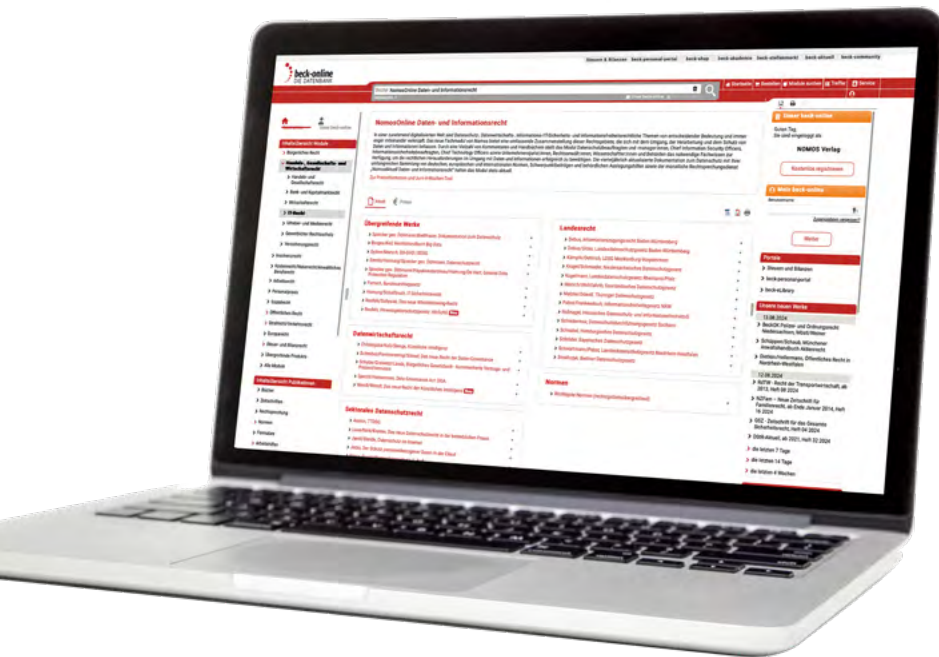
beck-online
DIE DATENBANK

Steuern & Bilanzen | beck-personal-portal | beck-shop | beck-akademie | beck-stellenmarkt | beck-aktuell | beck-community

NomosOnline Daten- und Informationsrecht

Startseite | Erweitert | Mein beck-online | Treffer | Service

NomosOnline Daten- und Informationsrecht

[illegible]

Übergreifende Werke

Landesrecht

Datenwirtschaftsrecht

Normen

Sektorales Datenschutzrecht

Unser beck-online

Guten Tag.
Sie sind eingeloggt als:

NOMOS Verlag

Mein beck-online

Weiter

Portale

Steuern und Bilanzen

beck-personal-portal

beck-eLibrary

Unsere neuen Werke

12.08.2024

BeckOK Polizei- und Ordnungsrecht Niedersachsen, Möstl/Weiner

Schäppen/Schaub, Münchener Anwaltshandbuch Aktienrecht

Dietlein/Hellermann, Öffentliches Recht in Nordrhein-Westfalen

12.08.2024

NZTW - Recht der Transportwirtschaft, ab 2013, Heft 08 2024

NZFam - Neue Zeitschrift für Familienrecht, ab Ende Januar 2014, Heft 16 2024

GSZ - Zeitschrift für das Gesamte Sicherheitsrecht, Heft 04 2024

DSRB-Aktuell, ab 2021, Heft 02 2024

die letzten 7 Tage

die letzten 14 Tage

die letzten 4 Wochen

Inhaltsübersicht Module

Bürgerliches Recht

Handels-, Gesellschafts- und Wirtschaftsrecht

Arbeitsrecht

Öffentliches Recht

Europarecht

Steuer- und Bilanzrecht

Übergreifende Produkte

Alle Module

Inhaltsübersicht Publikationen

Bücher

Zeitschriften

Rechtsprechung

Normen

Formulare

Arbeitshilfen